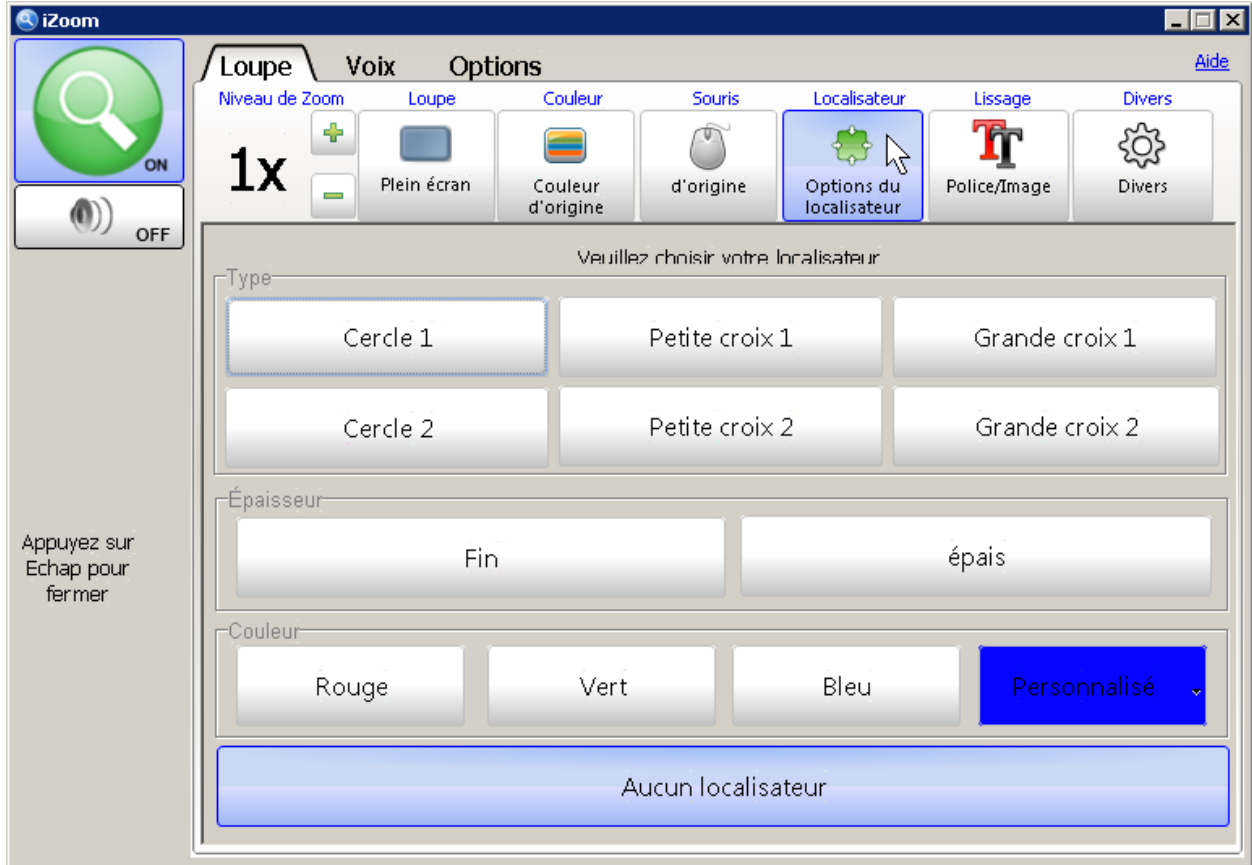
iZoom

ON

OFF

Appuyez sur Echap pour fermer

Loupe Voix Options

Aide

Niveau de Zoom
1x
+
−

Loupe
Plein écran

Couleur
Couleur d'origine

Souris
d'origine

Localisateur
Options du localisateur

Lissage
Police/Image

Divers
Divers

Veuillez choisir votre localisateur

Type
Cercle 1
Petite croix 1
Grande croix 1
Cercle 2
Petite croix 2
Grande croix 2

Épaisseur
Fin
épais

Couleur
Rouge
Vert
Bleu
Personnalisé

Aucun localisateur